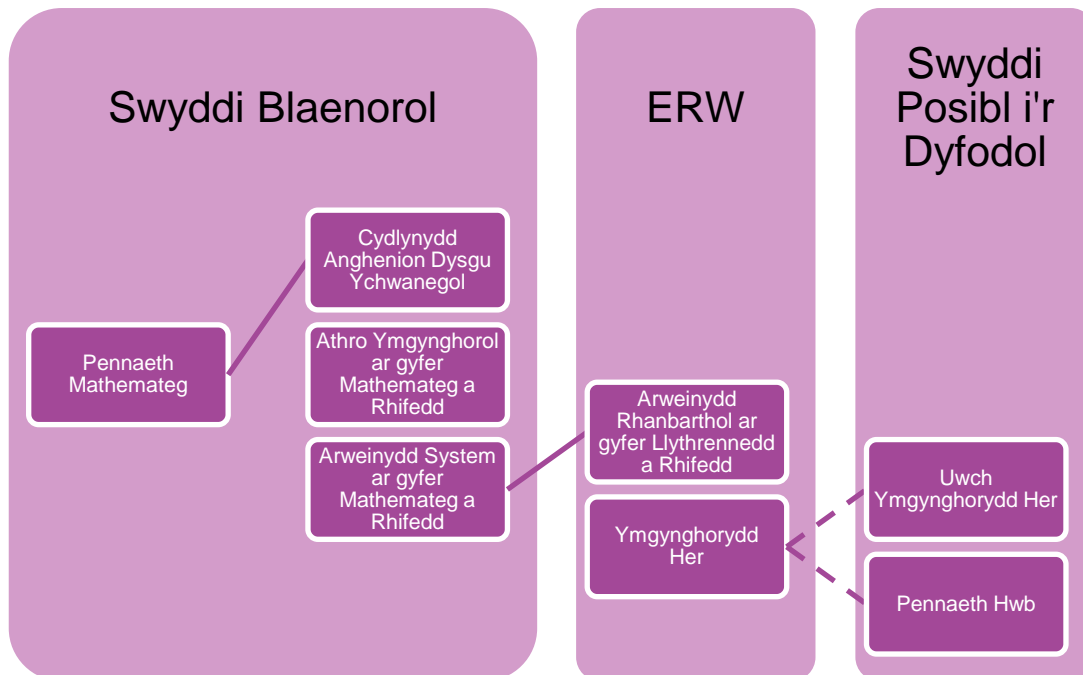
Swyddi Blaenorol

Pennaeth Mathemateg

Cydlynydd Anghenion Dysgu Ychwanegol

Athro Ymgynghorol ar gyfer Mathemateg a Rhifedd

Arweinydd System ar gyfer Mathemateg a Rhifedd

ERW

Arweinydd Rhanbarthol ar gyfer Llythrennedd a Rhifedd

Ymgynghorydd Her

Swyddi Posibl i'r Dyfodol

Uwch Ymgynghorydd Her

Pennaeth Hwb